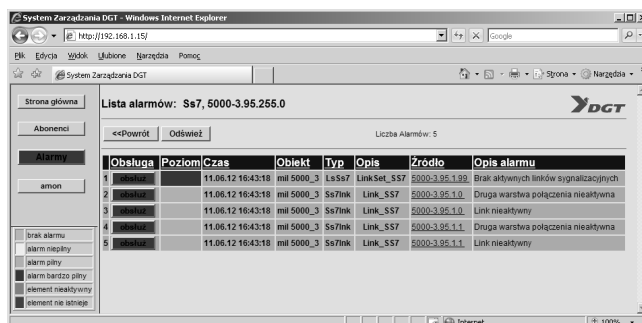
System Zarządzania DGT - Windows Internet Explorer

http://192.168.1.15/

Google

Plik Edycja Widok Ulubione Narzędzia Pomoc

System Zarządzania DGT

Strona Narzędzia

Strona główna

Abonenci

Alarmy

amon

Lista alarmów: Ss7, 5000-3.95.255.0

DGT

<<Powrót Odśwież

Liczba Alarmów: 5

| | Obsługa | Poziom | Czas | Obiekt | Typ | Opis | Źródło | Opis alarmu |
|---|---|---|---|---|---|---|---|---|
| 1 | obsłuż | | 11.06.12 16:43:18 | mil 5000_3 | LsSs7 | LinkSet_SS7 | 5000-3.95.1.99 | Brak aktywnych linków sygnalizacyjnych |
| 2 | obsłuż | | 11.06.12 16:43:18 | mil 5000_3 | Ss7lnk | Link_SS7 | 5000-3.95.1.0 | Druga warstwa połączenia nieaktywna |
| 3 | obsłuż | | 11.06.12 16:43:18 | mil 5000_3 | Ss7lnk | Link_SS7 | 5000-3.95.1.0 | Link nieaktywny |
| 4 | obsłuż | | 11.06.12 16:43:18 | mil 5000_3 | Ss7lnk | Link_SS7 | 5000-3.95.1.1 | Druga warstwa połączenia nieaktywna |
| 5 | obsłuż | | 11.06.12 16:43:18 | mil 5000_3 | Ss7lnk | Link_SS7 | 5000-3.95.1.1 | Link nieaktywny |

brak alarmu
alarm niepilny
alarm pilny
alarm bardzo pilny
element nieaktywny
element nie istnieje

Internet

100%